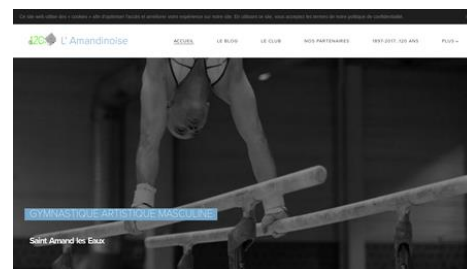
Ce site web utilise des « cookies » afin d'optimiser l'accès et améliorer votre expérience sur notre site. En utilisant ce site, vous acceptez les termes de notre politique de confidentialité.

120 L' Amandinoise

ACCUEIL LE BLOG LE CLUB NOS PARTENAIRES 1897-2017, 120 ANS PLUS

GYMNASTIQUE ARTISTIQUE MASCULINE

Saint Amand les Eaux